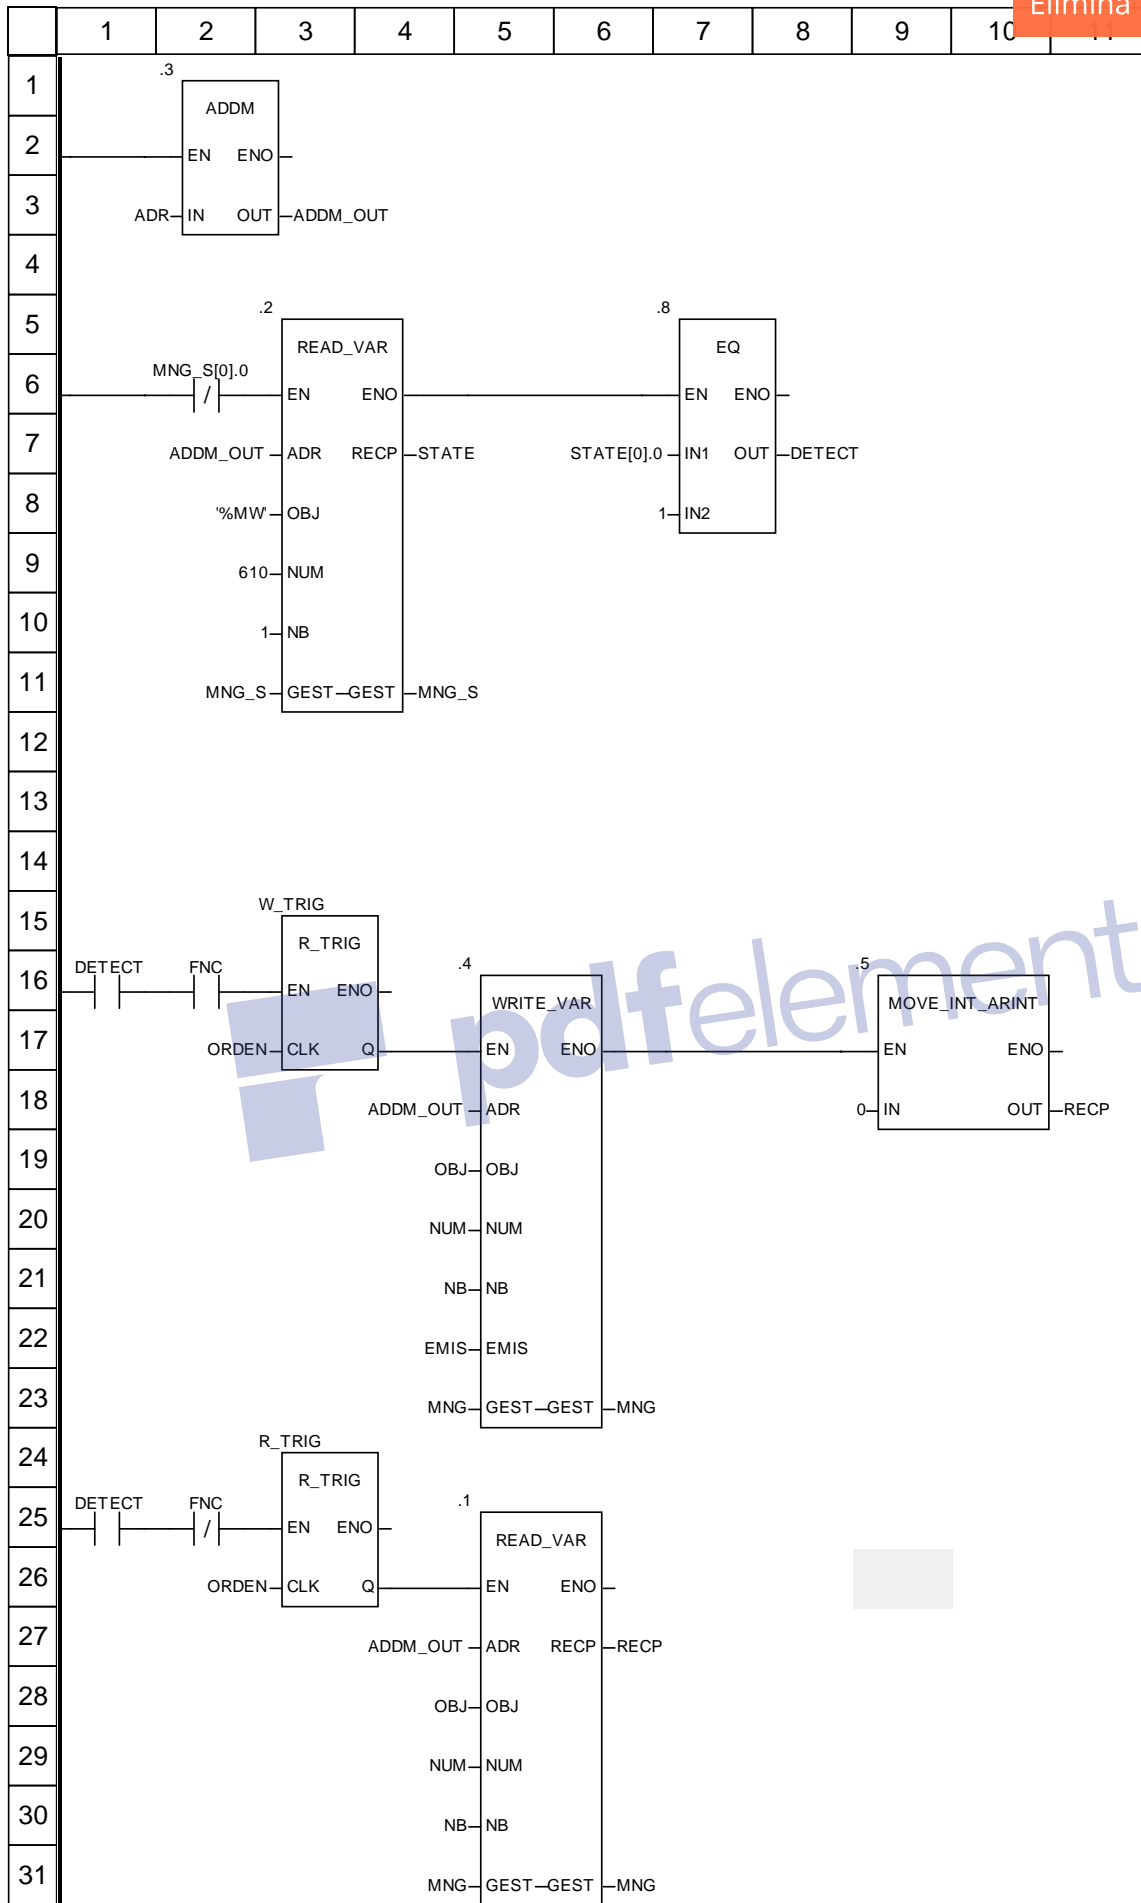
1 2 3 4 5 6 7 8 9 10 11

Elimina

1 2 3 4 5 6 7 8 9 10 11 12 13 14 15 16 17 18 19 20 21 22 23 24 25 26 27 28 29 30 31

.3
ADDM
EN ENO
ADR IN OUT ADDM_OUT

.2
READ_VAR
MNG_S[0].0
EN ENO
ADDM_OUT ADR RECP STATE
'%MW' OBJ
610 NUM
1 NB
MNG_S GEST GEST MNG_S

.8
EQ
EN ENO
STATE[0].0 IN1 OUT DETECT
1 IN2

W_TRIG
R_TRIG
DETECT FNC
EN ENO
ORDEN CLK Q

.4
WRITE_VAR
EN ENO
ADDM_OUT ADR
OBJ OBJ
NUM NUM
NB NB
EMIS EMIS
MNG GEST GEST MNG

.5
MOVE_INT_ARINT
EN ENO
0 IN OUT RECP

pdfelement

R_TRIG
R_TRIG
DETECT FNC
EN ENO
ORDEN CLK Q

.1
READ_VAR
EN ENO
ADDM_OUT ADR RECP RECP
OBJ OBJ
NUM NUM
NB NB
MNG GEST GEST MNG